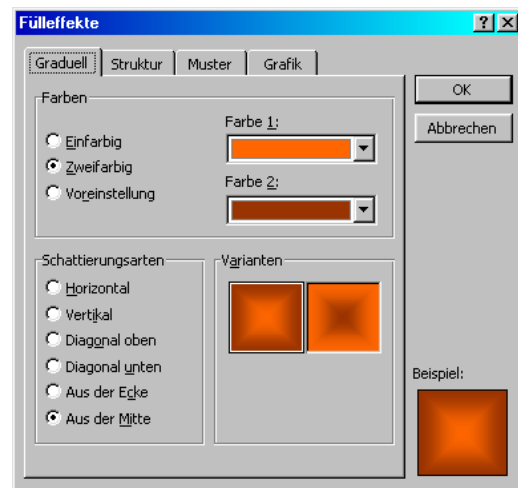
Fülleffekte

?

X

Graduell

Struktur

Muster

Grafik

OK

Abbrechen

Farben

Einfarbig

Zweifarbig

Voreinstellung

Farbe 1:

Farbe 2:

Schattierungsarten

Horizontal

Vertikal

Diagonal oben

Diagonal unten

Aus der Ecke

Aus der Mitte

Varianten

Beispiel: